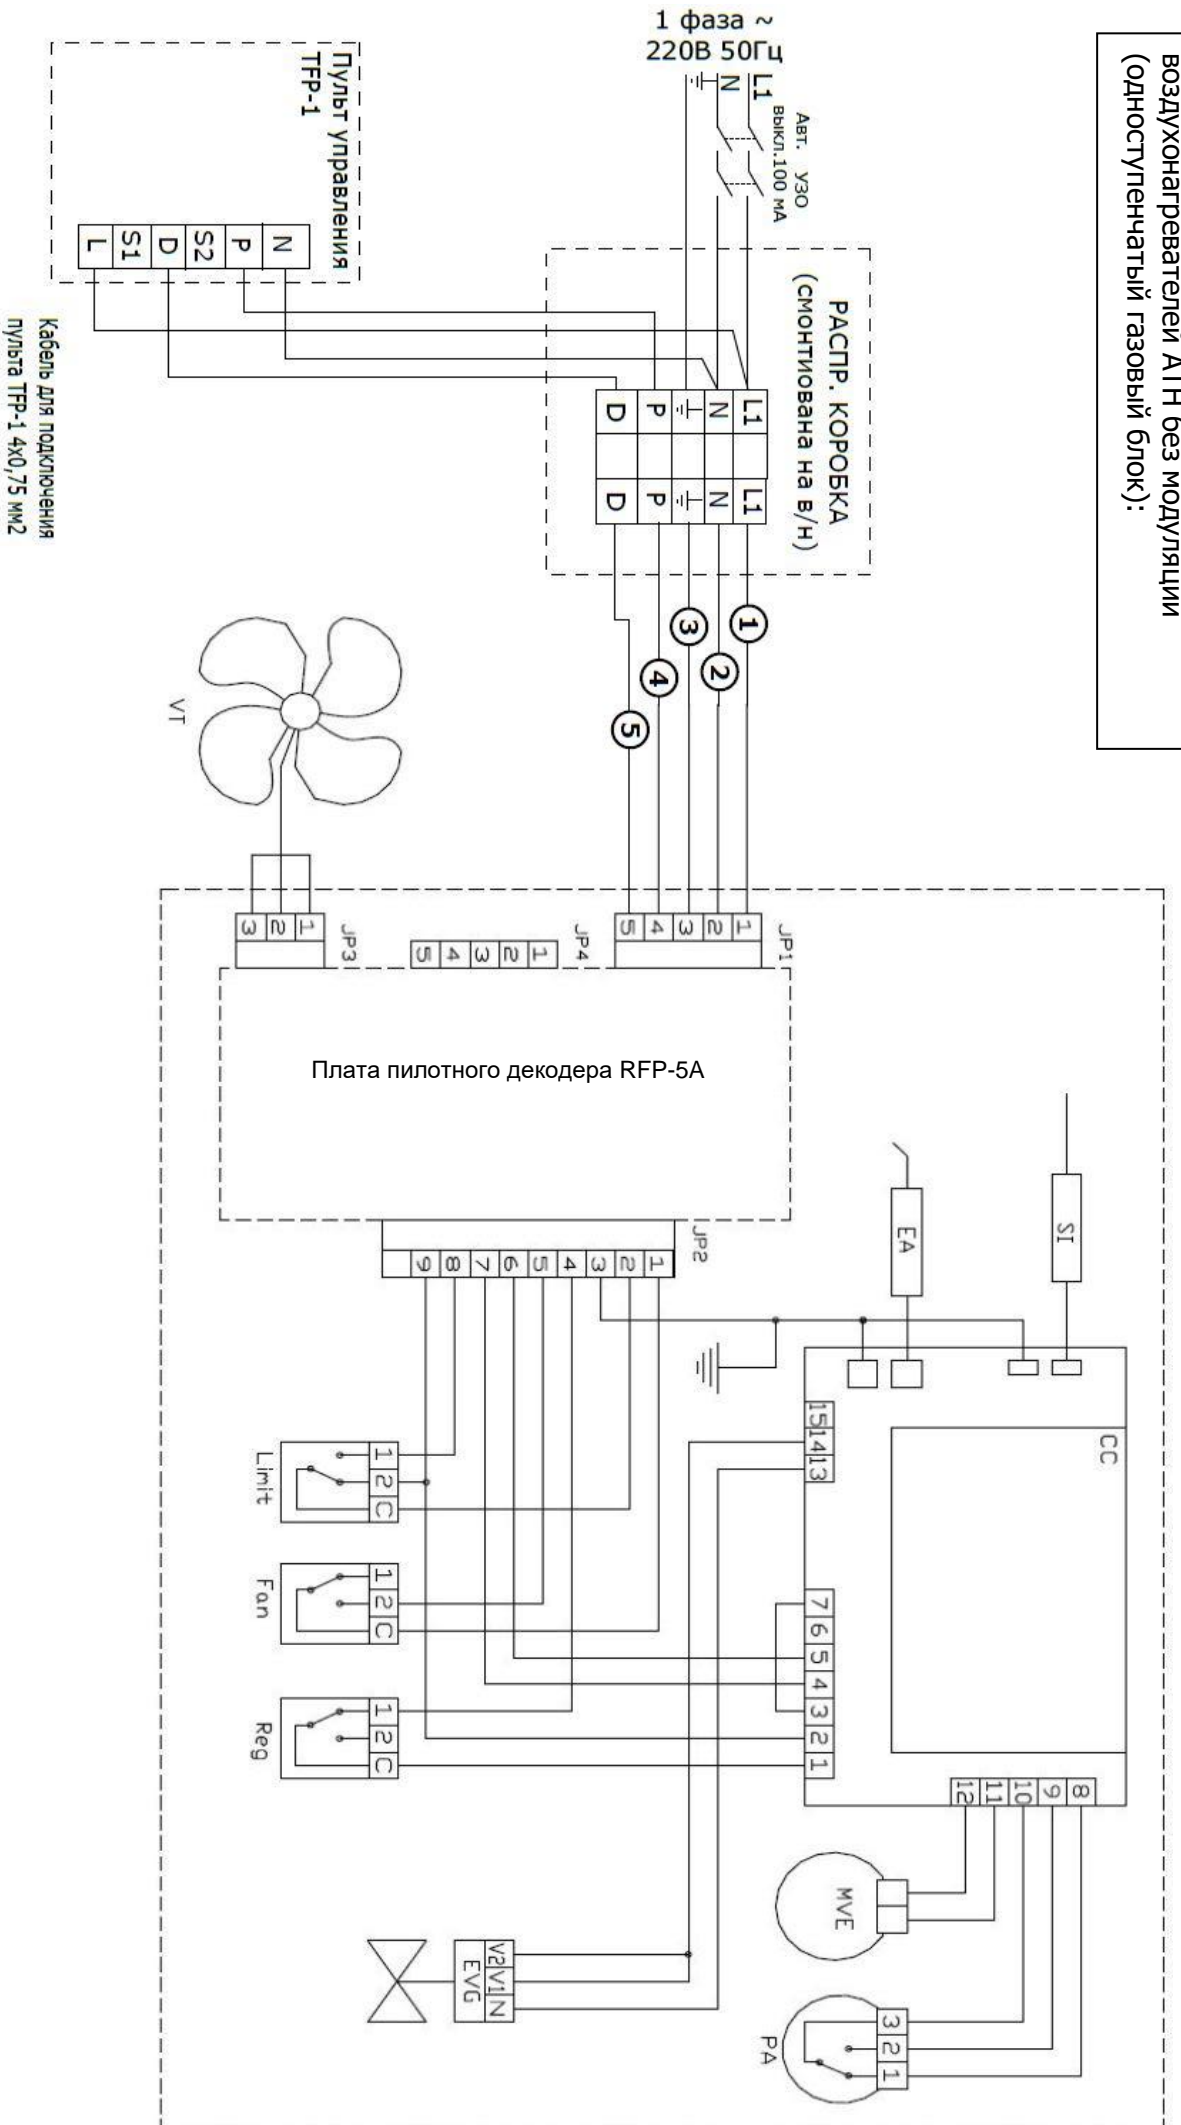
воздухонагревателей ATH без модуляции (одноступенчатый газовый блок):

1 фаза ~ 220В 50Гц

L1
N

Авт. выкл.
УЗО 100 мА

Пульт управления TFP-1

N
P
S2
D
S1
L

Кабель для подключения пульта TFP-1 4х0,75 мм2

РАСПР. КОРОБКА (смонтиована на в/н)

L1
N
P
D

L1
N
P
D

1
2
3
4
5

VT

JP1
1
2
3
4
5

JP4
1
2
3
4
5

JP3
1
2
3

Плата пилотного декодера RFP-5A

JP2
1
2
3
4
5
6
7
8
9

SI

EA

CC

15
14
13

7
6
5
4
3
2
1

12
11
10
9
8

Limit
1
2
C

Fan
1
2
C

Reg
1
2
C

MVE

PA
3
2
1

EVG
V2
V1
N